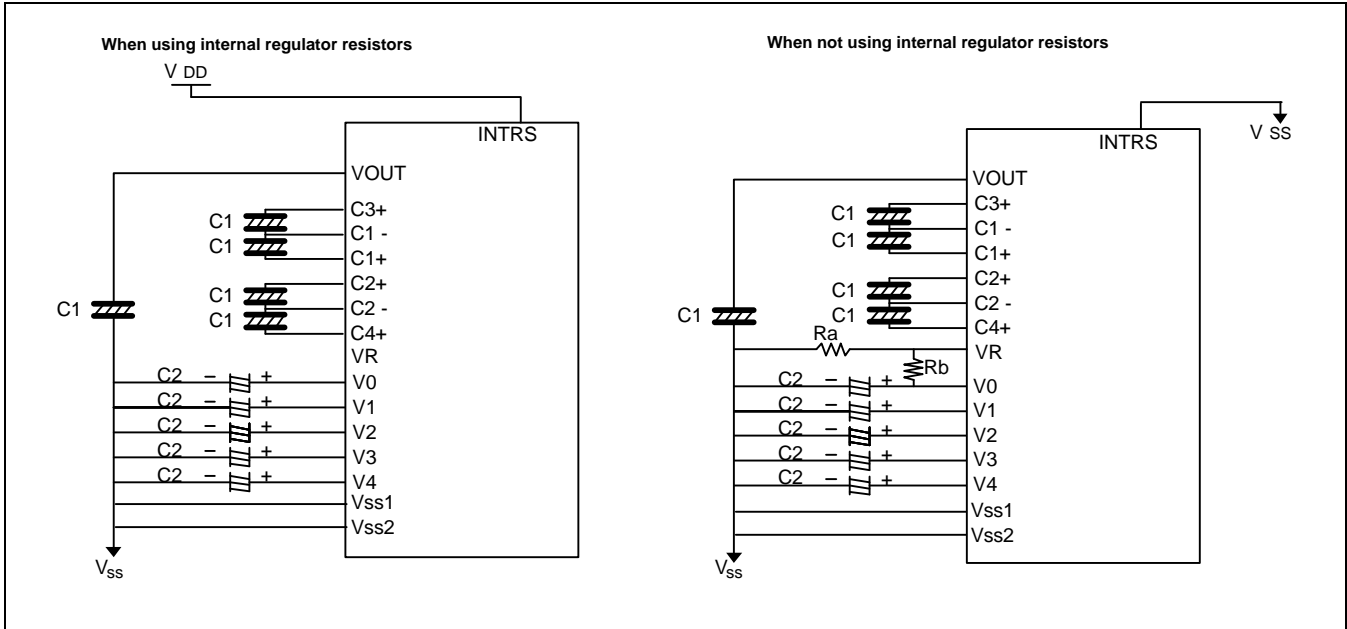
When using internal regulator resistors

V DD

INTRS

VOUT

C1

C1

C3+

C1 -

C1+

C1

C1

C2+

C2 -

C4+

C1

VR

C2 – + V0

C2 – + V1

C2 – + V2

C2 – + V3

C2 – + V4

Vss1

Vss2

$V_{ss}$

When not using internal regulator resistors

INTRS

V SS

VOUT

C1

C1

C3+

C1 -

C1+

C1

C1

C2+

C2 -

C4+

C1

Ra

VR

Rb

C2 – + V0

C2 – + V1

C2 – + V2

C2 – + V3

C2 – + V4

Vss1

Vss2

$V_{ss}$